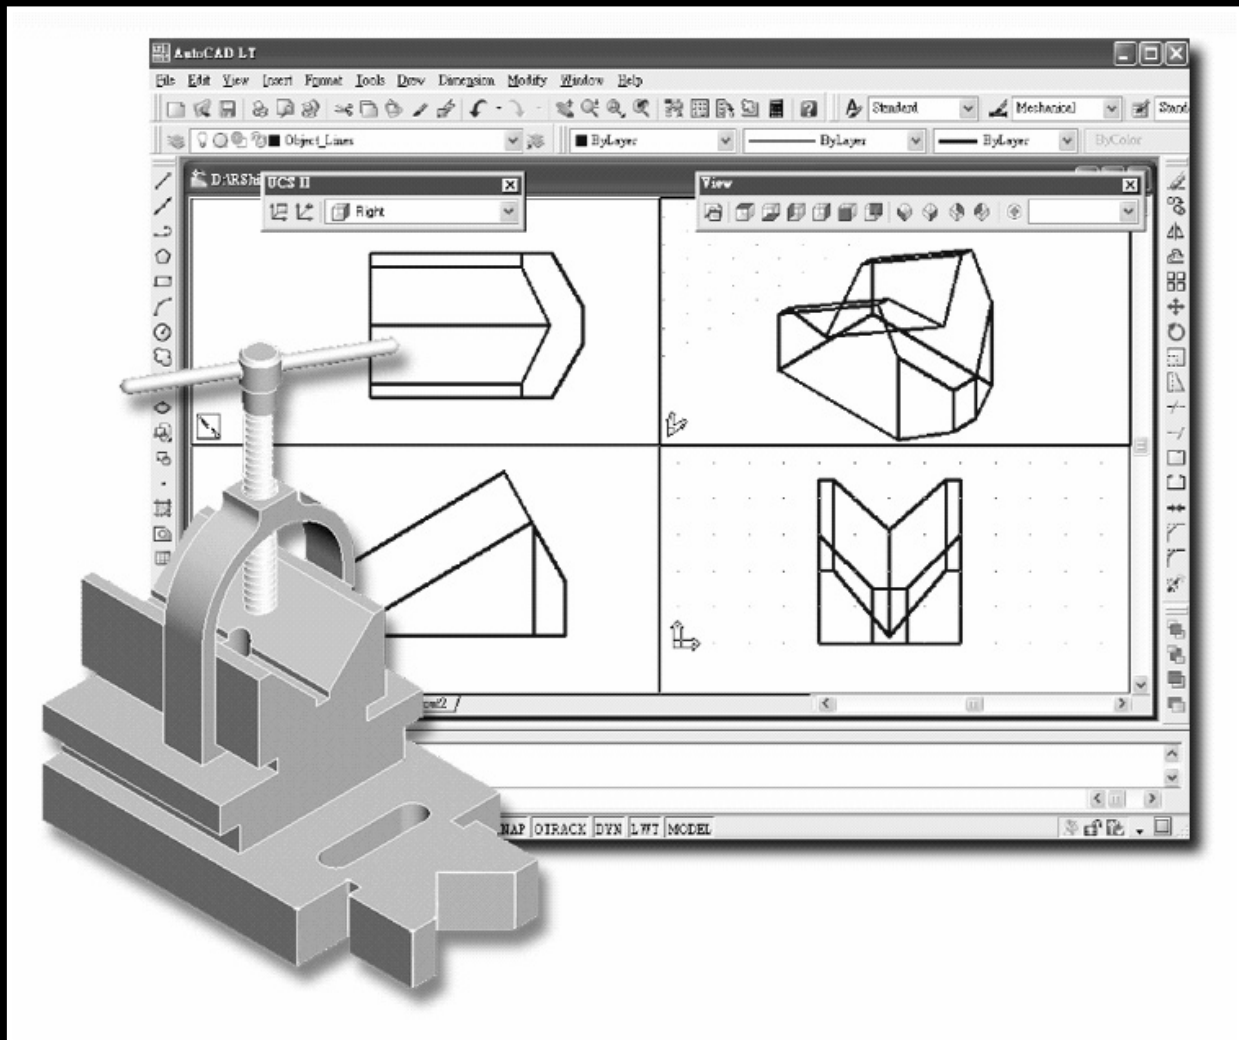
AutoCAD LT
File Edit View Insert Format Tools Draw Dimension Modify Window Help
Standard
Mechanical
Stand
Object_Lines
ByLayer
ByLayer
ByLayer
ByColor
D:\RS\
UCS II
Right
View
out2
NAP OTRACK DYN LWT MODEL